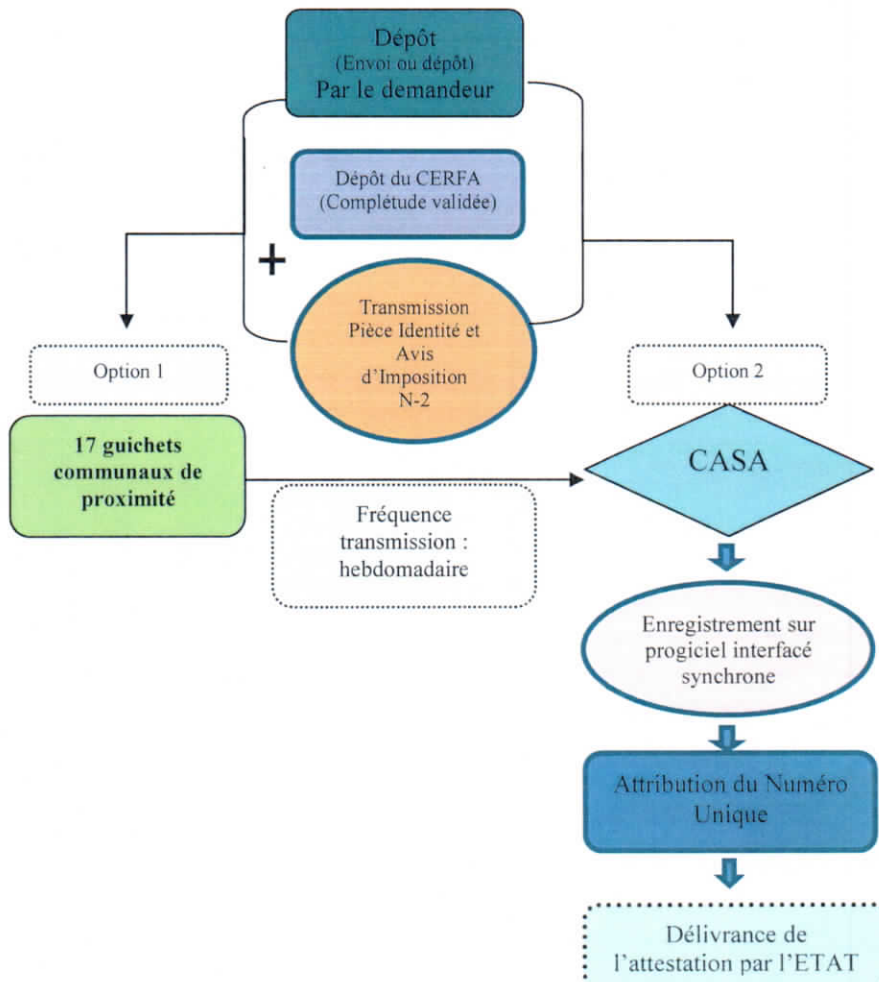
Dépôt
(Envoi ou dépôt)
Par le demandeur

Dépôt du CERFA
(Complétude validée)

+

Transmission
Pièce Identité et
Avis
d'Imposition
N-2

Option 1

Option 2

17 guichets communaux de proximité

CASA

Fréquence transmission : hebdomadaire

Enregistrement sur progiciel interfacé synchrone

Attribution du Numéro Unique

Délivrance de l'attestation par l'ETAT